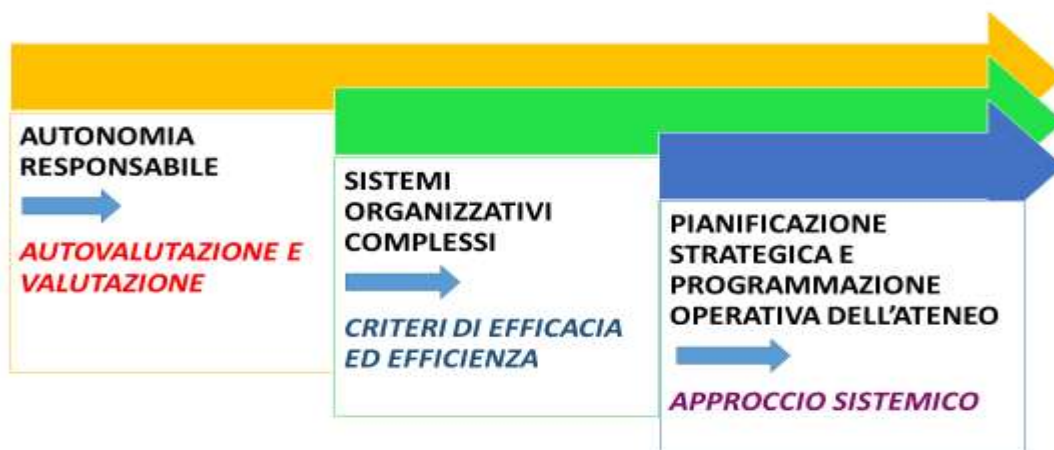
AUTONOMIA RESPONSABILE

AUTOVALUTAZIONE E VALUTAZIONE

SISTEMI ORGANIZZATIVI COMPLESSI

CRITERI DI EFFICACIA ED EFFICIENZA

PIANIFICAZIONE STRATEGICA E PROGRAMMAZIONE OPERATIVA DELL'ATENEO

APPROCCIO SISTEMICO